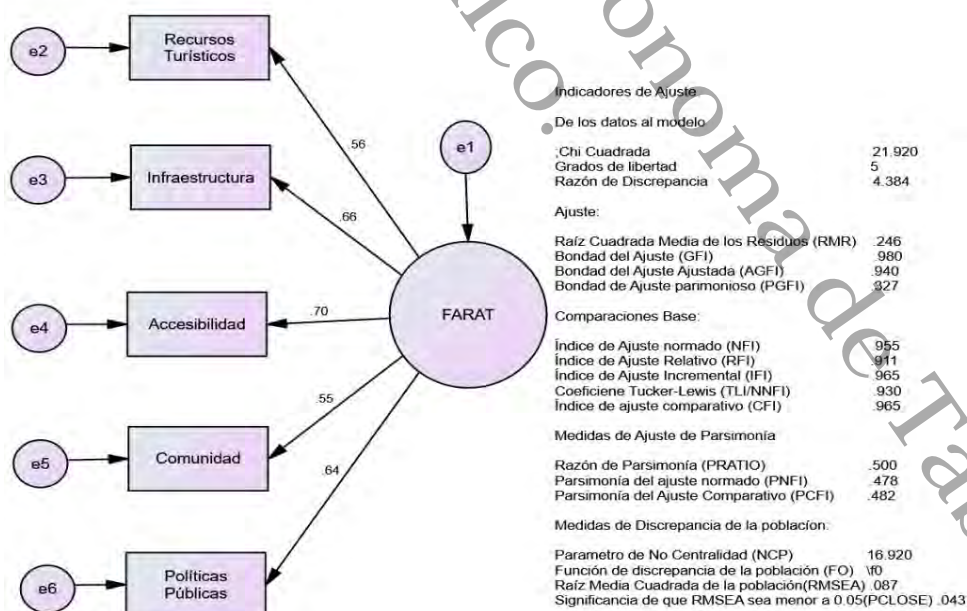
e2

Recursos Turísticos

e3

Infraestructura

e4

Accesibilidad

e5

Comunidad

e6

Políticas Públicas

.56

.66

.70

.55

.64

e1

FARAT

Indicadores de Ajuste

De los datos al modelo

¡Chi Cuadrada 21.920
Grados de libertad 5
Razón de Discrepancia 4.384

Ajuste:

Raíz Cuadrada Media de los Residuos (RMR) .246
Bondad del Ajuste (GFI) .980
Bondad del Ajuste Ajustada (AGFI) .940
Bondad de Ajuste parimonioso (PGFI) .327

Comparaciones Base:

Índice de Ajuste normado (NFI) .955
Índice de Ajuste Relativo (RFI) .911
Índice de Ajuste Incremental (IFI) .965
Coeficiene Tucker-Lewis (TLI/NNFI) .930
Índice de ajuste comparativo (CFI) .965

Medidas de Ajuste de Parsimonía

Razón de Parsimonía (PRATIO) .500
Parsimonía del ajuste normado (PNFI) .478
Parsimonía del Ajuste Comparativo (PCFI) .482

Medidas de Discrepancia de la poblacíon:

Parametro de No Centralidad (NCP) 16.920
Función de discrepancia de la población (FO) \f0
Raíz Media Cuadrada de la población(RMSEA) .087
Significancia de que RMSEA sea menor a 0.05(PCLOSE) .043

lico. onoma de Ta